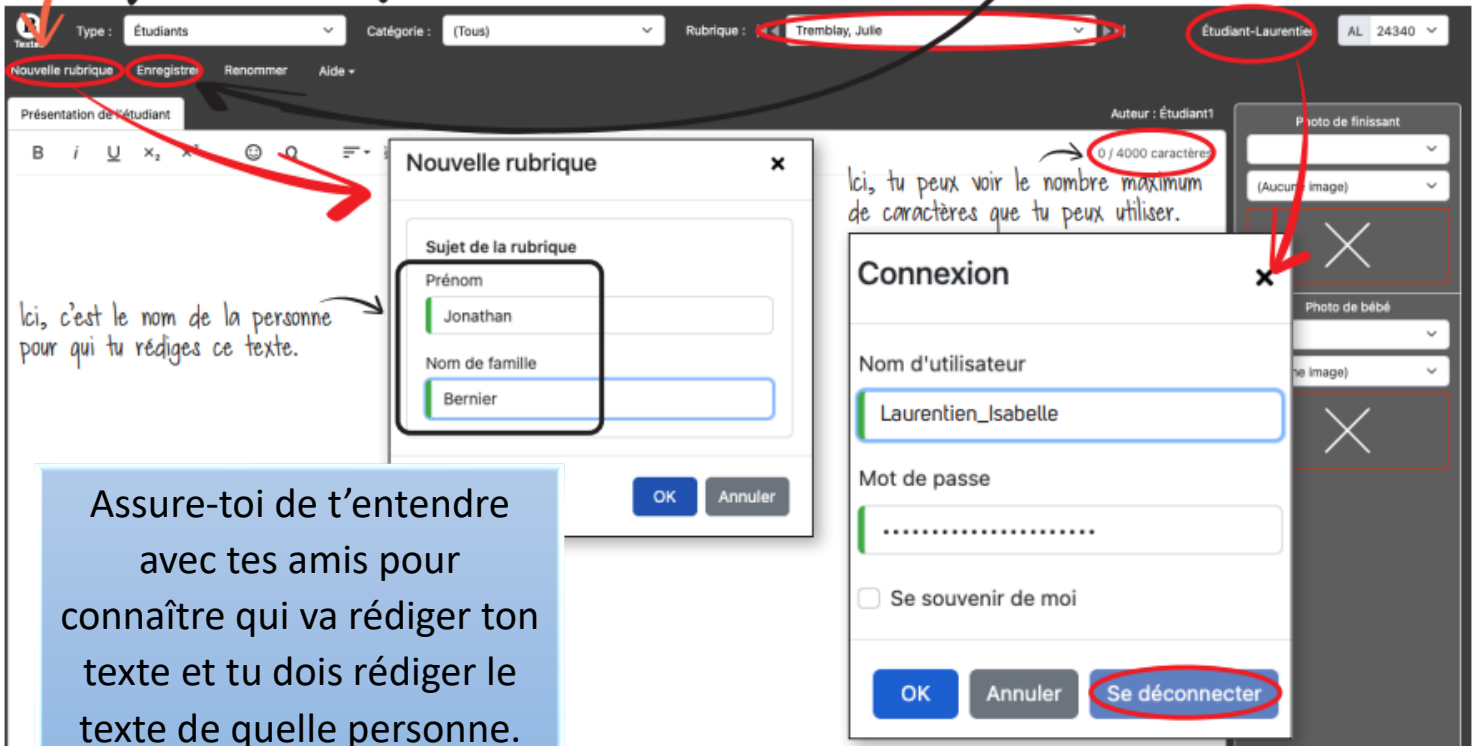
Texte

Type : Étudiants

Catégorie : (Tous)

Rubrique : Tremblay, Julie

Étudiant-Laurentien

AL 24340

Nouvelle rubrique Enregistrer Renommer Aide

Présentation de l'étudiant

Auteur : Étudiant1

B i U x₂

0 / 4000 caractères

Ici, tu peux voir le nombre maximum de caractères que tu peux utiliser.

Photo de finissant

(Aucune image)

Photo de bébé

(Aucune image)

Nouvelle rubrique ×

Sujet de la rubrique

Prénom

Jonathan

Nom de famille

Bernier

OK Annuler

Ici, c'est le nom de la personne pour qui tu rédiges ce texte.

Connexion ×

Nom d'utilisateur

Laurentien_Isabelle

Mot de passe

••••••••••••••••••••••

Se souvenir de moi

OK Annuler Se déconnecter

Assure-toi de t'entendre avec tes amis pour connaître qui va rédiger ton texte et tu dois rédiger le texte de quelle personne.